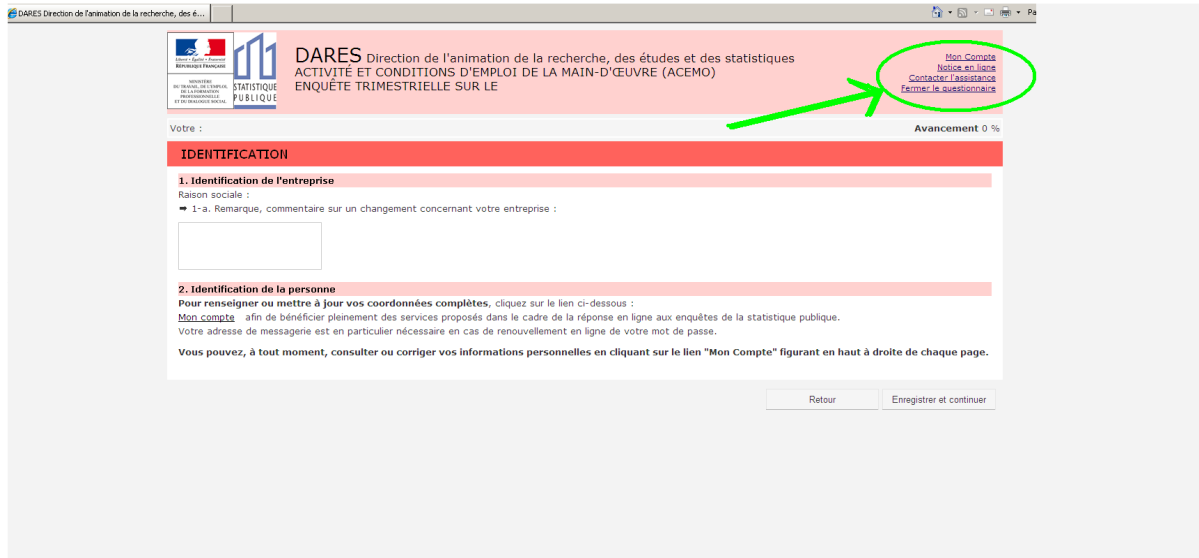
DARES Direction de l'animation de la recherche, des é...

Pa

Liberté • Égalité • Fraternité
RÉPUBLIQUE FRANÇAISE

MINISTÈRE DU TRAVAIL, DE L'EMPLOI, DE LA FORMATION PROFESSIONNELLE ET DU DIALOGUE SOCIAL

STATISTIQUE PUBLIQUE

DARES Direction de l'animation de la recherche, des études et des statistiques
ACTIVITÉ ET CONDITIONS D'EMPLOI DE LA MAIN-D'ŒUVRE (ACEMO)
ENQUÊTE TRIMESTRIELLE SUR LE

Mon Compte
Notice en ligne
Contacter l'assistance
Fermer le questionnaire

Votre :

Avancement 0 %

IDENTIFICATION

1. Identification de l'entreprise
Raison sociale :
➡ 1-a. Remarque, commentaire sur un changement concernant votre entreprise :

2. Identification de la personne
Pour renseigner ou mettre à jour vos coordonnées complètes, cliquez sur le lien ci-dessous :
Mon compte afin de bénéficier pleinement des services proposés dans le cadre de la réponse en ligne aux enquêtes de la statistique publique.
Votre adresse de messagerie est en particulier nécessaire en cas de renouvellement en ligne de votre mot de passe.

Vous pouvez, à tout moment, consulter ou corriger vos informations personnelles en cliquant sur le lien "Mon Compte" figurant en haut à droite de chaque page.

Retour

Enregistrer et continuer